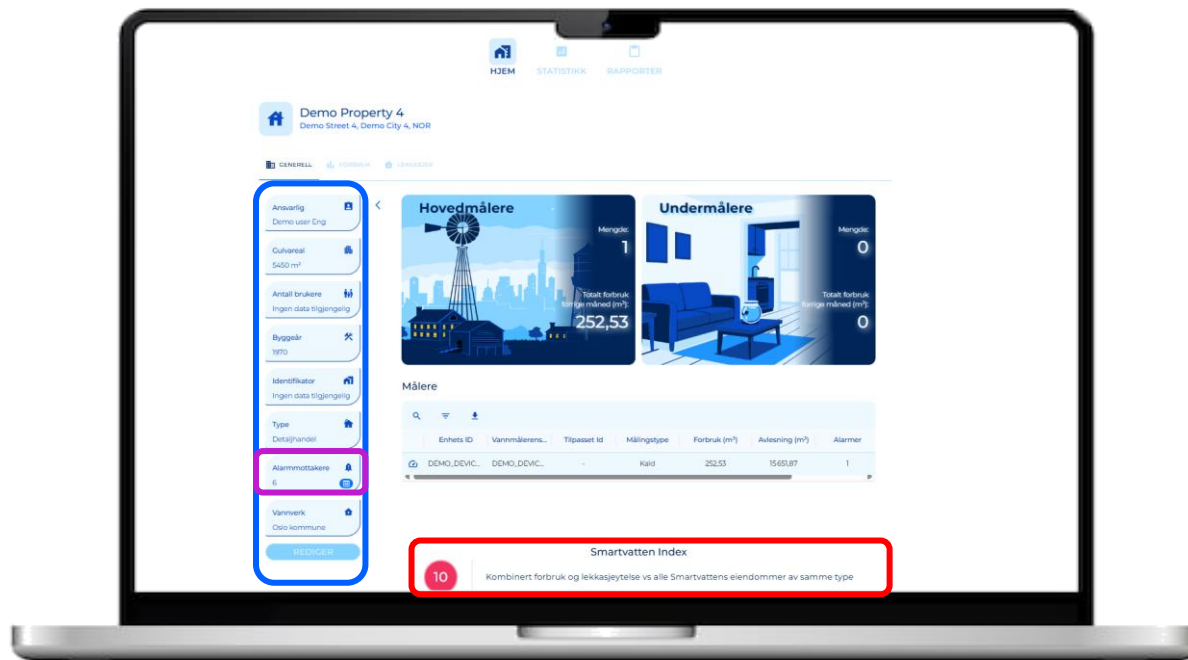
HJEM STATISTIKK RAPPORTER

Demo Property 4
Demo Street 4, Demo City 4, NOR

GENERELL FORBRUK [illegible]

Ansvarlig
Demo user Eng

Gulvareal
5450 m²

Antall brukere
Ingen data tilgjengelig

Byggeår
1970

Identifikator
Ingen data tilgjengelig

Type
Detaljhandel

Alarmmottakere
6

Vannverk
Oslo kommune

REDIGER

Hovedmålere
Mengde:
1
Totalt forbruk forrige måned (m³):
252,53

Undermålere
Mengde:
0
Totalt forbruk forrige måned (m³):
0

Målere

| | Enhets ID | Vannmålerens... | Tilpasset Id | Målingstype | Forbruk (m³) | Avlesning (m³) | Alarmer |
|---|---|---|---|---|---|---|---|
| | DEMO_DEVIC... | DEMO_DEVIC... | - | Kald | 252,53 | 15651,87 | 1 |

Smartvatten Index
10
Kombinert forbruk og lekkasjeytelse vs alle Smartvattens eiendommer av samme type